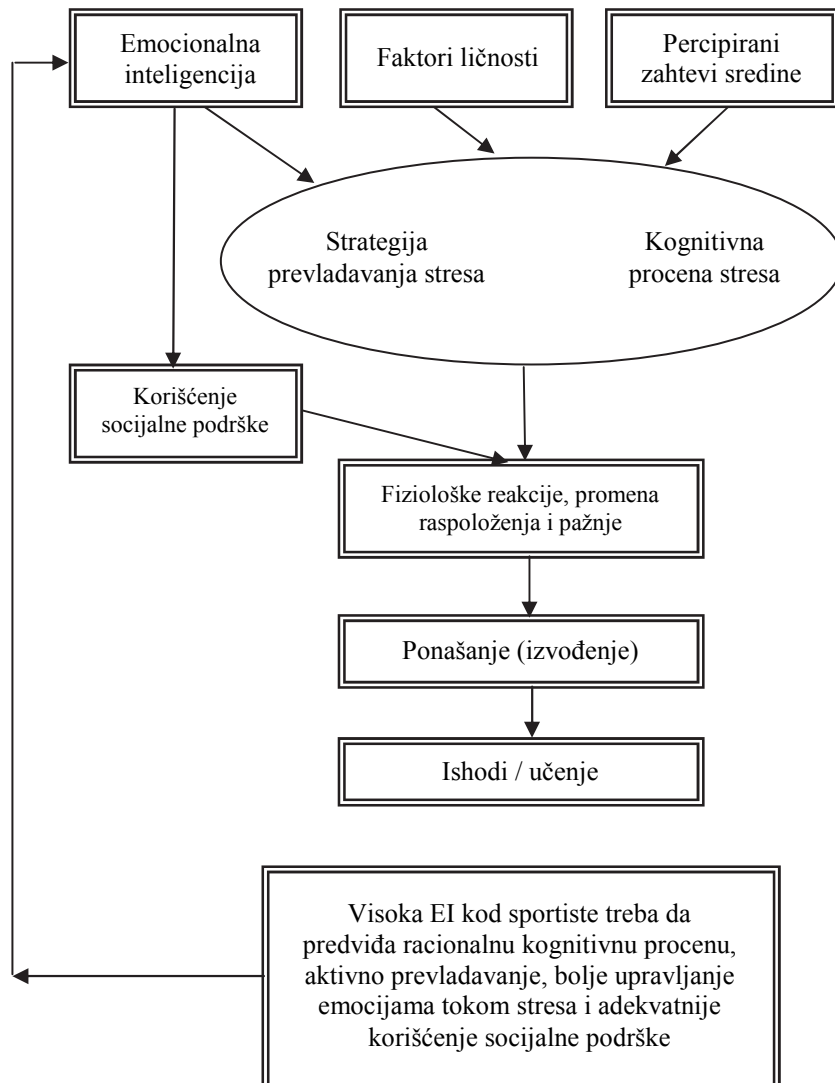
Emocionalna inteligencija

Faktori ličnosti

Percipirani zahtevi sredine

Strategija prevladavanja stresa

Kognitivna procena stresa

Korišćenje socijalne podrške

Fiziološke reakcije, promena raspoloženja i pažnje

Ponašanje (izvođenje)

Ishodi / učenje

Visoka EI kod sportiste treba da predviđa racionalnu kognitivnu procenu, aktivno prevladavanje, bolje upravljanje emocijama tokom stresa i adekvatnije korišćenje socijalne podrške